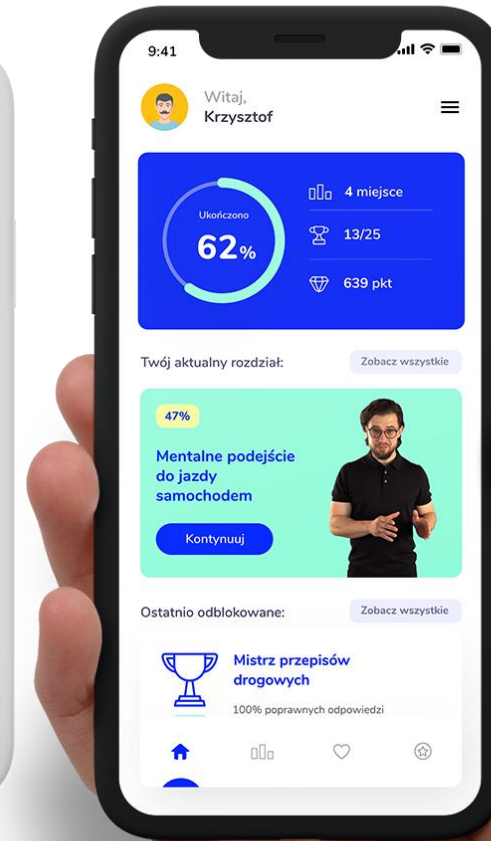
9:41

Witaj,
Krzysztof

Ukończono
62%

4 miejsce

13/25

639 pkt

Twój aktualny rozdział:

Zobacz wszystkie

47%

Mentalne podejście do jazdy samochodem

Kontynuuj

Ostatnio odblokowane:

Zobacz wszystkie

Mistrz przepisów drogowych

100% poprawnych odpowiedzi